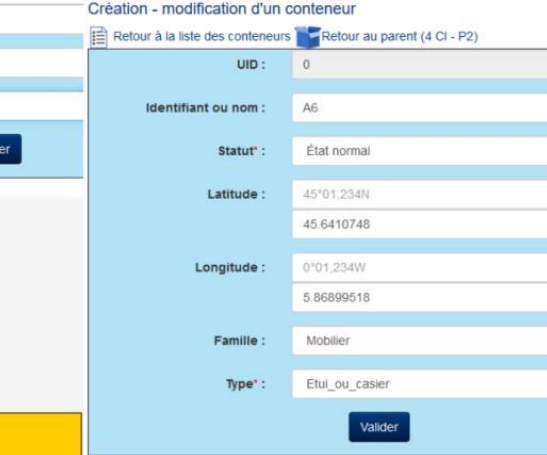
Création - modification d'un conteneur

Retour à la liste des conteneurs Retour au parent (4 CI - P2)

er

UID : 0

Identifiant ou nom : A6

Statut* : État normal

Latitude : 45°01,234N

45.6410748

Longitude : 0°01,234W

5.86899518

Famille : Mobilier

Type* : Etui_ou_casier

Valider